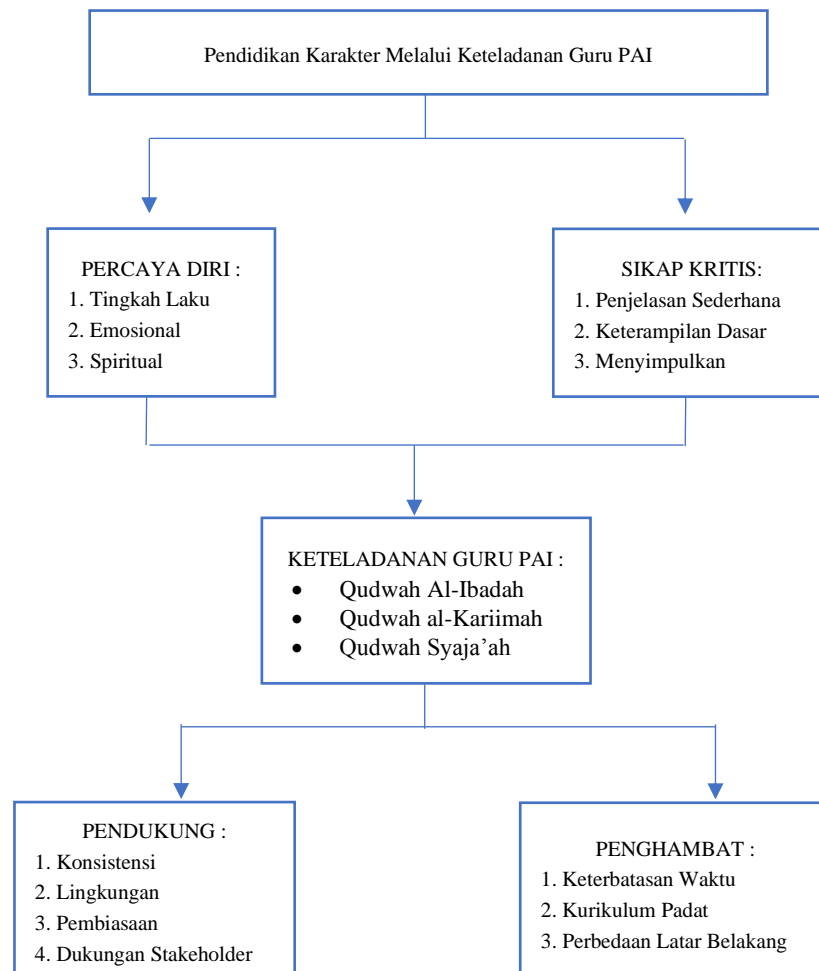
Pendidikan Karakter Melalui Keteladanan Guru PAI

PERCAYA DIRI :
1. Tingkah Laku
2. Emosional
3. Spiritual

SIKAP KRITIS:
1. Penjelasan Sederhana
2. Keterampilan Dasar
3. Menyimpulkan

KETELADANAN GURU PAI :
- Qudwah Al-Ibadah
- Qudwah al-Kariimah
- Qudwah Syaja’ah

PENDUKUNG :
1. Konsistensi
2. Lingkungan
3. Pembiasaan
4. Dukungan Stakeholder

PENGHAMBAT :
1. Keterbatasan Waktu
2. Kurikulum Padat
3. Perbedaan Latar Belakang